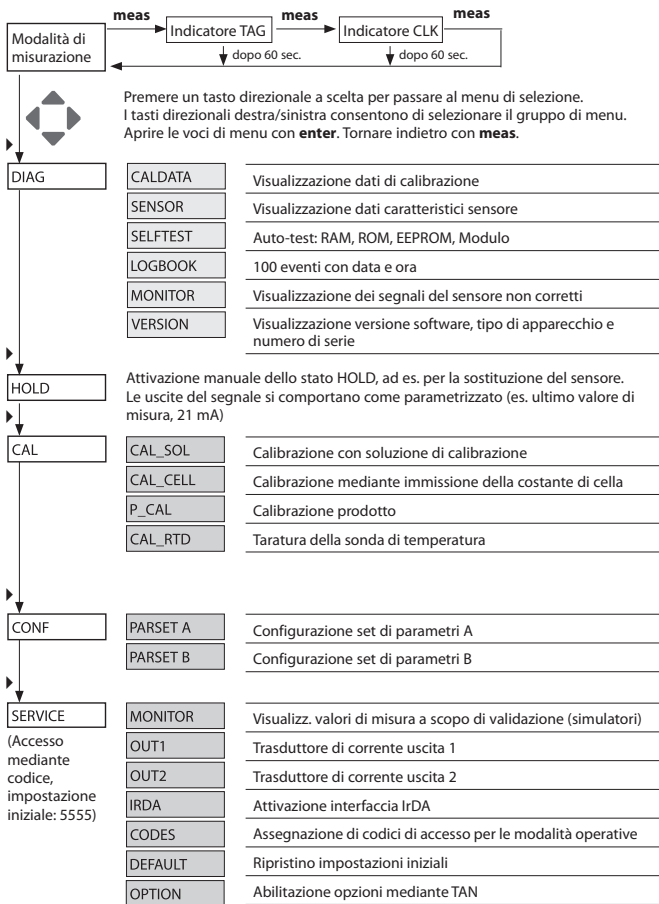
Modalità di misurazione

meas

Indicatore TAG

meas

Indicatore CLK

meas

dopo 60 sec.

dopo 60 sec.

Premere un tasto direzionale a scelta per passare al menu di selezione. I tasti direzionali destra/sinistra consentono di selezionare il gruppo di menu. Aprire le voci di menu con **enter**. Tornare indietro con **meas**.

DIAG

| CALDATA | Visualizzazione dati di calibrazione |
|---|---|
| SENSOR | Visualizzazione dati caratteristici sensore |
| SELFTEST | Auto-test: RAM, ROM, EEPROM, Modulo |
| LOGBOOK | 100 eventi con data e ora |
| MONITOR | Visualizzazione dei segnali del sensore non corretti |
| VERSION | Visualizzazione versione software, tipo di apparecchio e numero di serie |

HOLD

Attivazione manuale dello stato HOLD, ad es. per la sostituzione del sensore. Le uscite del segnale si comportano come parametrizzato (es. ultimo valore di misura, 21 mA)

CAL

| CAL_SOL | Calibrazione con soluzione di calibrazione |
|---|---|
| CAL_CELL | Calibrazione mediante immissione della costante di cella |
| P_CAL | Calibrazione prodotto |
| CAL_RTD | Taratura della sonda di temperatura |

CONF

| PARSET A | Configurazione set di parametri A |
|---|---|
| PARSET B | Configurazione set di parametri B |

SERVICE

(Accesso mediante codice, impostazione iniziale: 5555)

| MONITOR | Visualizz. valori di misura a scopo di validazione (simulatori) |
|---|---|
| OUT1 | Trasduttore di corrente uscita 1 |
| OUT2 | Trasduttore di corrente uscita 2 |
| IRDA | Attivazione interfaccia IrDA |
| CODES | Assegnazione di codici di accesso per le modalità operative |
| DEFAULT | Ripristino impostazioni iniziali |
| OPTION | Abilitazione opzioni mediante TAN |